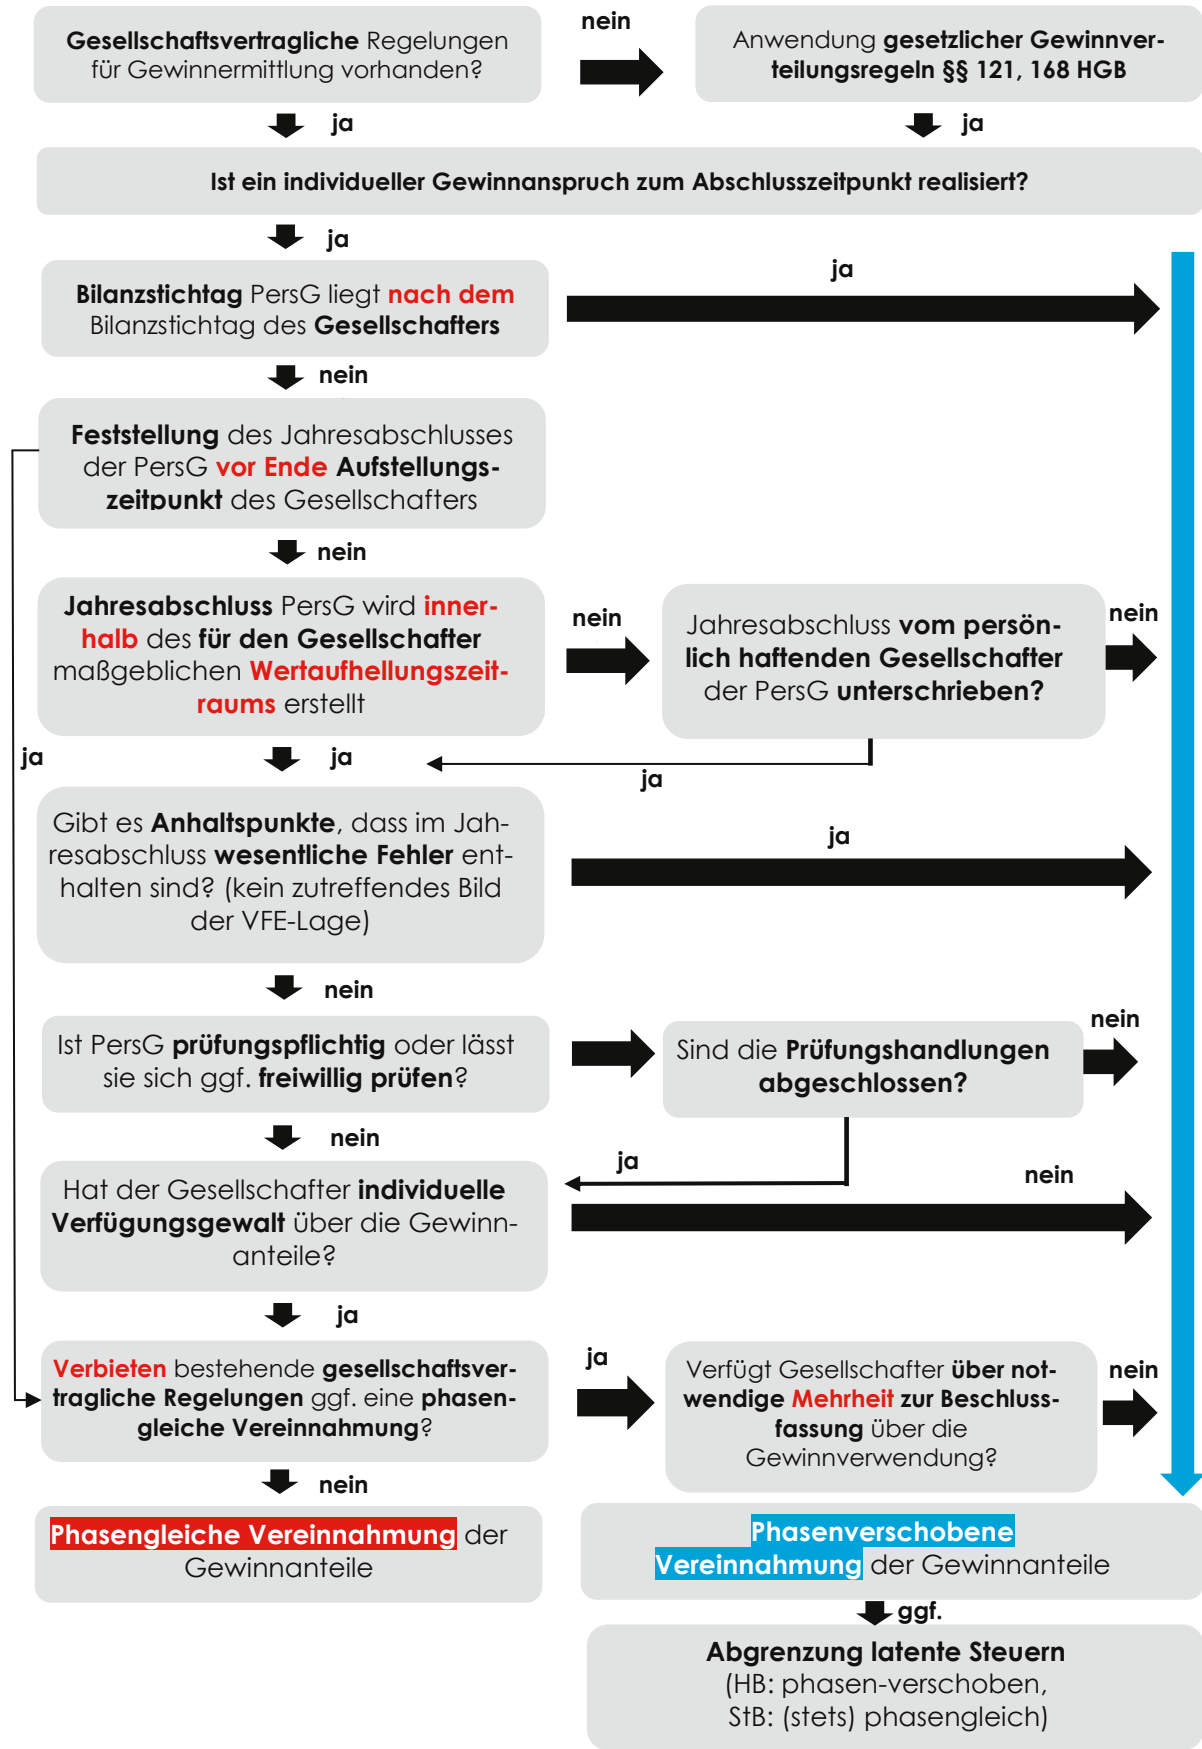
Gesellschaftsvertragliche Regelungen für Gewinnermittlung vorhanden?

nein

Anwendung gesetzlicher Gewinnverteilungsregeln §§ 121, 168 HGB

ja

ja

Ist ein individueller Gewinnanspruch zum Abschlusszeitpunkt realisiert?

ja

Bilanzstichtag PersG liegt nach dem Bilanzstichtag des Gesellschafters

ja

nein

Feststellung des Jahresabschlusses der PersG vor Ende Aufstellungszeitpunkt des Gesellschafters

nein

Jahresabschluss PersG wird innerhalb des für den Gesellschafter maßgeblichen Wertaufhellungszeitraums erstellt

nein

Jahresabschluss vom persönlich haftenden Gesellschafter der PersG unterschrieben?

nein

ja

ja

ja

Gibt es Anhaltspunkte, dass im Jahresabschluss wesentliche Fehler enthalten sind? (kein zutreffendes Bild der VFE-Lage)

ja

nein

Ist PersG prüfungspflichtig oder lässt sie sich ggf. freiwillig prüfen?

Sind die Prüfungshandlungen abgeschlossen?

nein

nein

ja

nein

Hat der Gesellschafter individuelle Verfügungsgewalt über die Gewinnanteile?

ja

Verbieten bestehende gesellschaftsvertragliche Regelungen ggf. eine phasengleiche Vereinnahmung?

ja

Verfügt Gesellschafter über notwendige Mehrheit zur Beschlussfassung über die Gewinnverwendung?

nein

nein

Phasengleiche Vereinnahmung der Gewinnanteile

Phasenverschobene Vereinnahmung der Gewinnanteile

ggf.

Abgrenzung latente Steuern (HB: phasen-verschoben, StB: (stets) phasengleich)